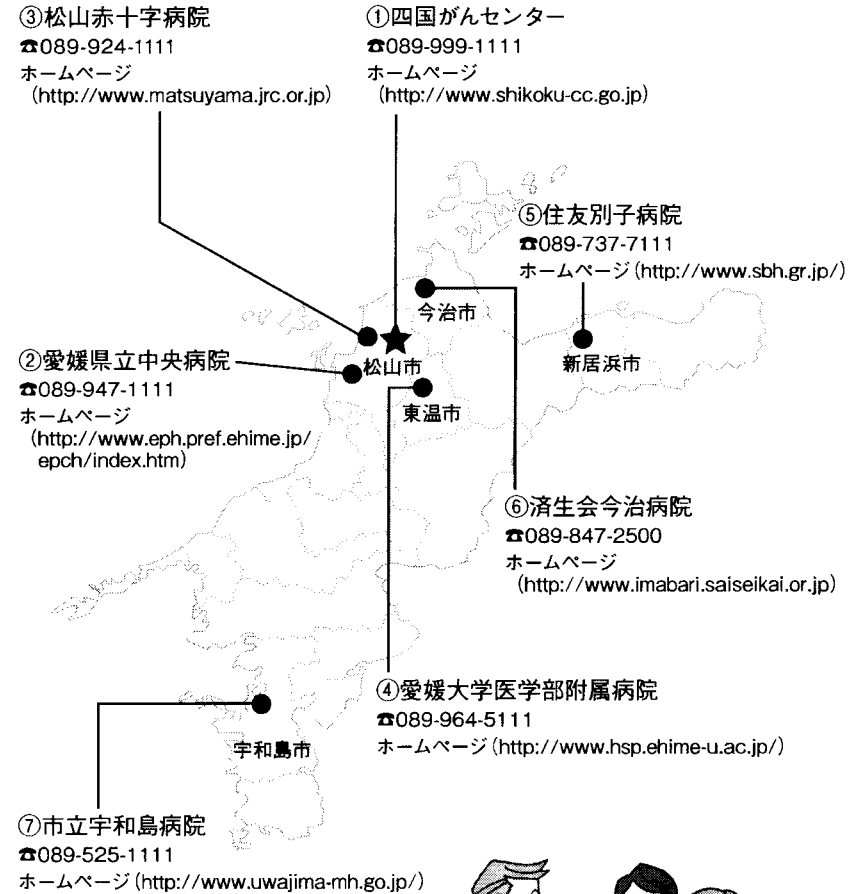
③松山赤十字病院
☎089-924-1111
ホームページ
(http://www.matsuyama.jrc.or.jp)

①四国がんセンター
☎089-999-1111
ホームページ
(http://www.shikoku-cc.go.jp)

⑤住友別子病院
☎089-737-7111
ホームページ(http://www.sbh.gr.jp/)

今治市

新居浜市

②愛媛県立中央病院
☎089-947-1111
ホームページ
(http://www.eph.pref.ehime.jp/epch/index.htm)

松山市

東温市

⑥済生会今治病院
☎089-847-2500
ホームページ
(http://www.imabari.saiseikai.or.jp)

④愛媛大学医学部附属病院
☎089-964-5111
ホームページ(http://www.hsp.ehime-u.ac.jp/)

宇和島市

⑦市立宇和島病院
☎089-525-1111
ホームページ(http://www.uwajima-mh.go.jp/)